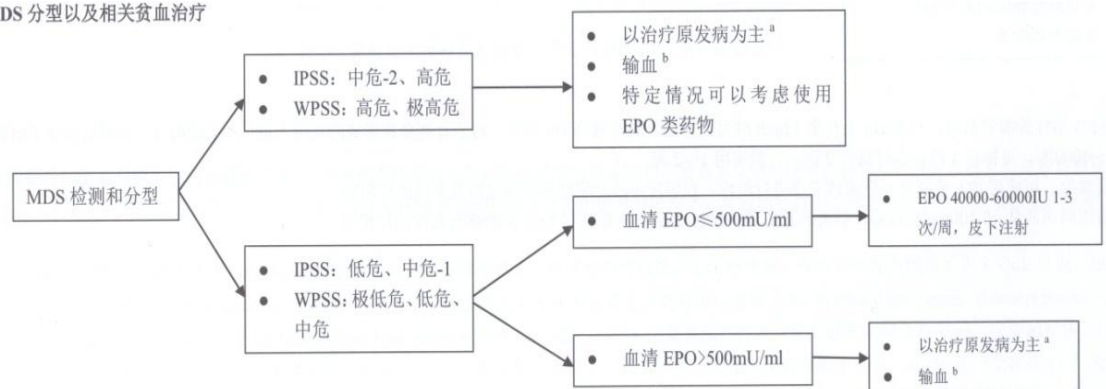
DS 分型以及相关贫血治疗

MDS 检测和分型

• IPSS：中危-2、高危
• WPSS：高危、极高危

• 以治疗原发病为主 $^{a}$
• 输血 $^{b}$
• 特定情况可以考虑使用 EPO 类药物

• IPSS：低危、中危-1
• WPSS：极低危、低危、中危

• 血清 EPO≤500mU/ml

• EPO 40000-60000IU 1-3 次/周，皮下注射

• 血清 EPO>500mU/ml

• 以治疗原发病为主 $^{a}$
• 输血 $^{b}$